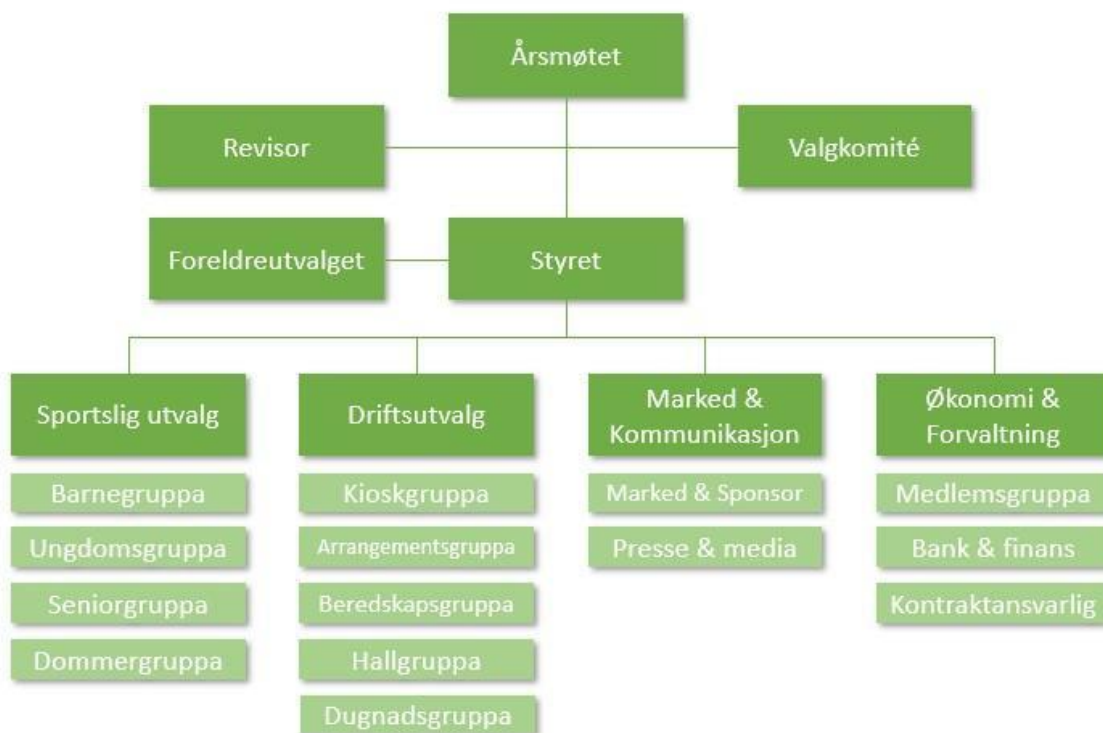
Årsmøtet

Revisor

Valgkomité

Foreldreutvalget

Styret

Sportslig utvalg

Barnegruppa

Ungdomsgruppa

Seniorgruppa

Dommergruppa

Driftsutvalg

Kioskgruppa

Arrangementsgruppa

Beredskapsgruppa

Hallgruppa

Dugnadsgruppa

Marked & Kommunikasjon

Marked & Sponsor

Presse & media

Økonomi & Forvaltning

Medlemsgruppa

Bank & finans

Kontraktansvarlig